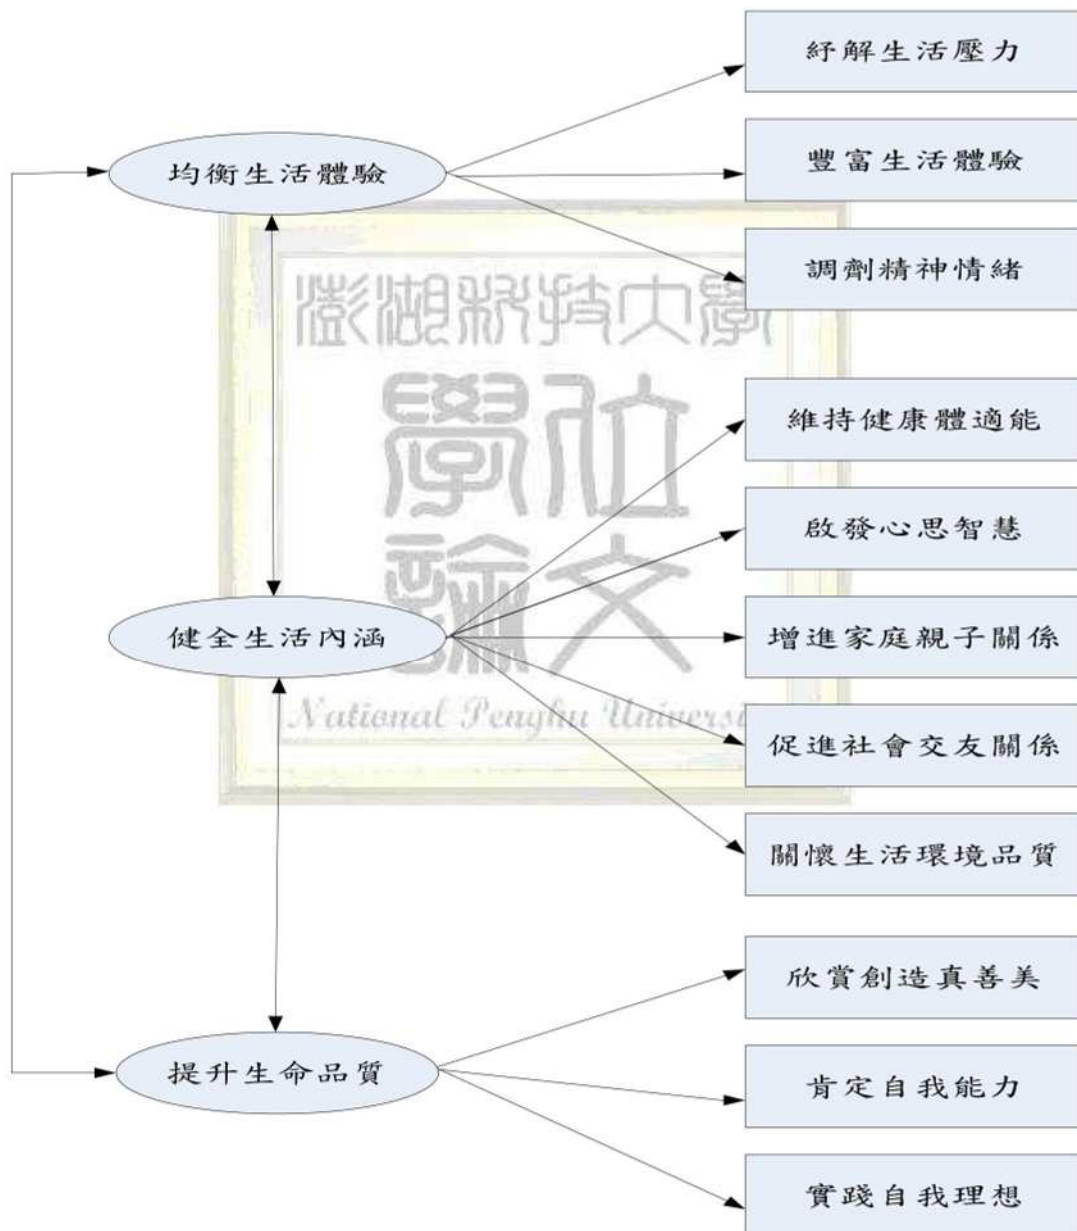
均衡生活體驗

紓解生活壓力

豐富生活體驗

調劑精神情緒

澎湖科技大學

學位論文

National Penghu University

健全生活內涵

維持健康體適能

啟發心思智慧

增進家庭親子關係

促進社會交友關係

關懷生活環境品質

提升生命品質

欣賞創造真善美

肯定自我能力

實踐自我理想